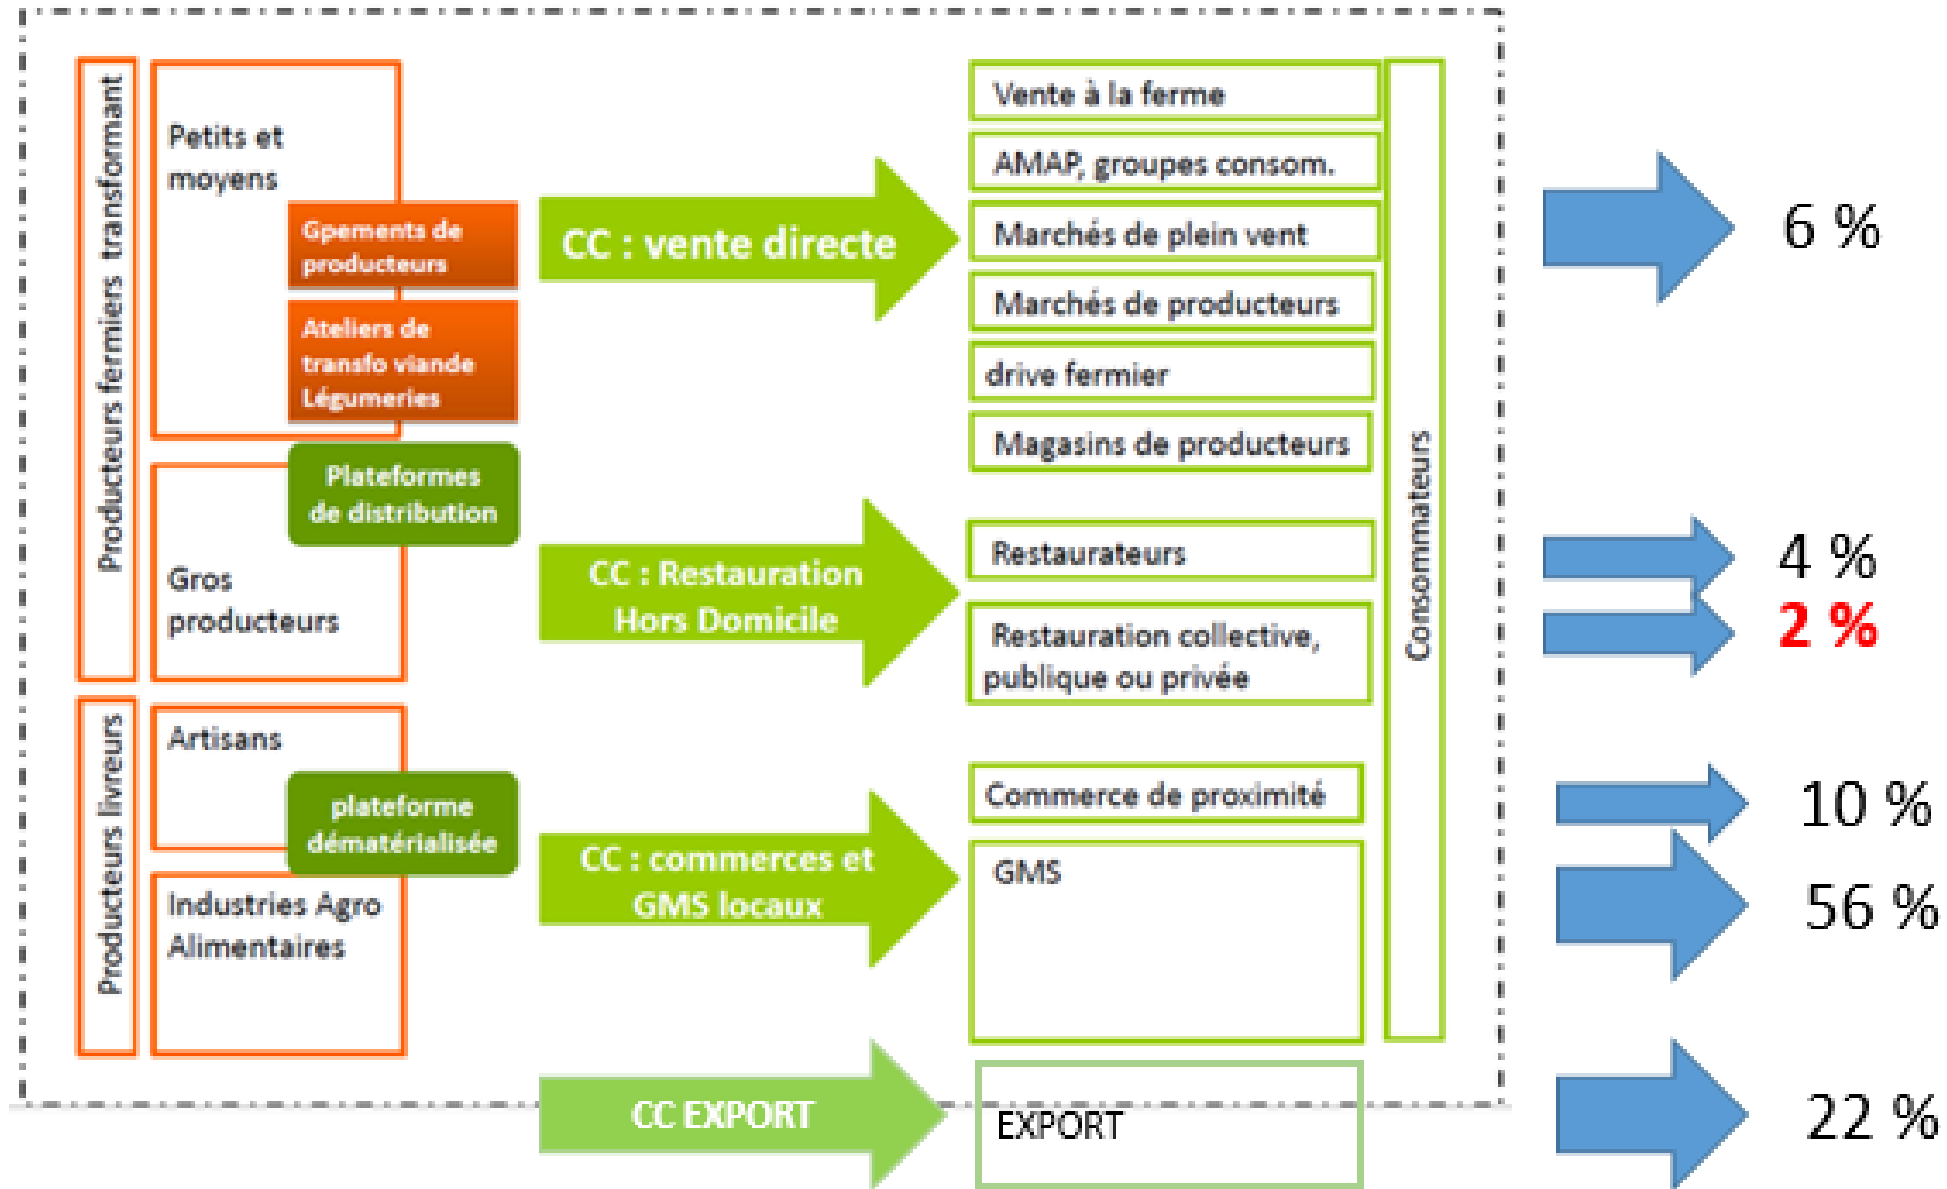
Producteurs fermiers transformant

Petits et moyens

Gpements de producteurs

Ateliers de transfo viande Légumeries

Plateformes de distribution

Gros producteurs

Producteurs livreurs

Artisans

plateforme dématérialisée

Industries Agro Alimentaires

CC : vente directe

CC : Restauration Hors Domicile

CC : commerces et GMS locaux

CC EXPORT

Vente à la ferme

AMAP, groupes consom.

Marchés de plein vent

Marchés de producteurs

drive fermier

Magasins de producteurs

Restaurateurs

Restauration collective, publique ou privée

Commerce de proximité

GMS

EXPORT

Consommateurs

6 %

4 %

2 %

10 %

56 %

22 %